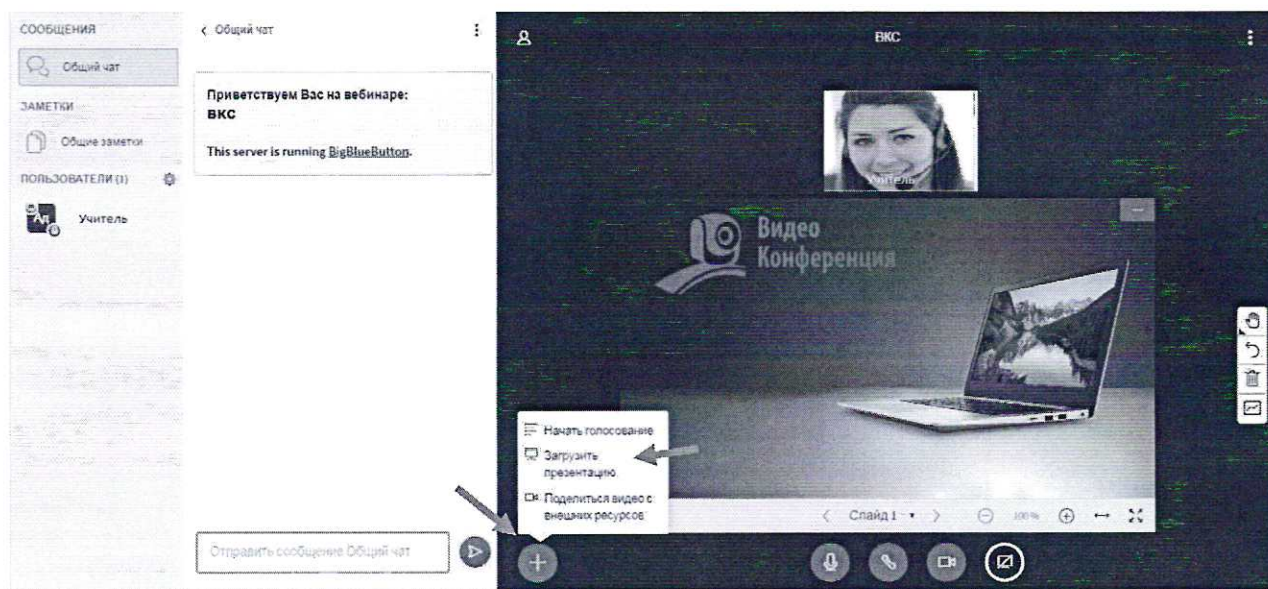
СООБЩЕНИЯ

Общий чат

ЗАМЕТКИ

Общие заметки

ПОЛЬЗОВАТЕЛИ (1)

Уч

Учитель

< Общий чат

Приветствуем Вас на вебинаре:
ВКС

This server is running BigBlueButton.

Отправить сообщение Общий чат

ВКС

Учитель

Видео
Конференция

Начать голосование

Загрузить презентацию

Поделиться видео с внешних ресурсов

Слайд 1

100%